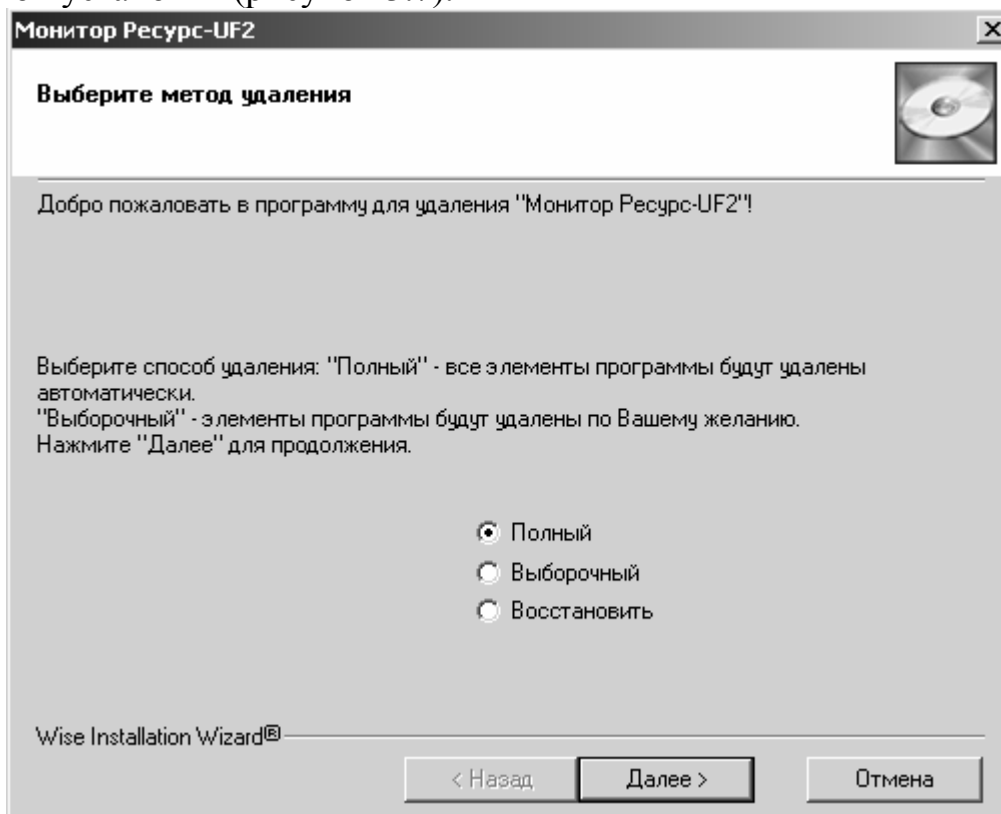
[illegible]

Монитор Ресурс-UF2

Выберите метод удаления

Добро пожаловать в программу для удаления "Монитор Ресурс-UF2"!

Выберите способ удаления: "Полный" - все элементы программы будут удалены автоматически.
"Выборочный" - элементы программы будут удалены по Вашему желанию.
Нажмите "Далее" для продолжения.

Полный
Выборочный
Восстановить

Wise Installation Wizard®

< Назад
Далее >
Отмена